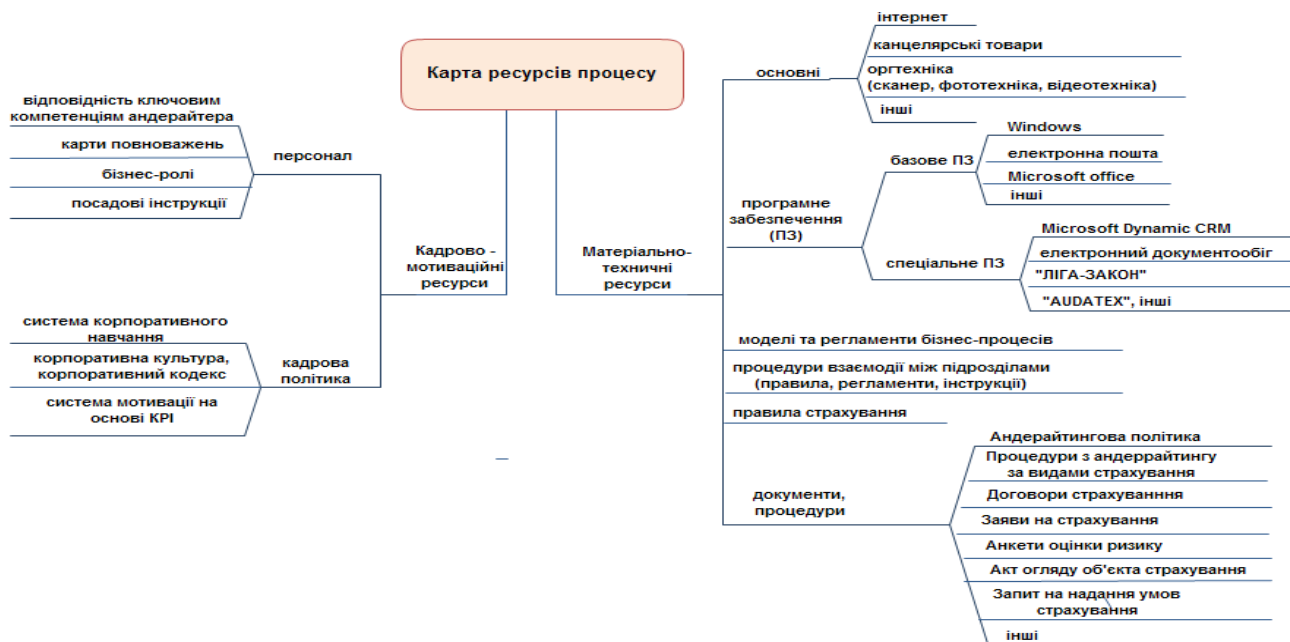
Карта ресурсів процесу

Кадрово - мотиваційні ресурси

персонал

відповідність ключовим компетенціям андерайтера

карти повноважень

бізнес-ролі

посадові інструкції

кадрова політика

система корпоративного навчання

корпоративна культура, корпоративний кодекс

система мотивації на основі KPI

Матеріально-технічні ресурси

основні

інтернет

канцелярські товари

оргтехніка (сканер, фототехніка, відеотехніка)

інші

програмне забезпечення (ПЗ)

базове ПЗ

Windows

електронна пошта

Microsoft office

інші

спеціальне ПЗ

Microsoft Dynamic CRM

електронний документообіг

"ЛІГА-ЗАКОН"

"AUDATEX", інші

моделі та регламенти бізнес-процесів

процедури взаємодії між підрозділами (правила, регламенти, інструкції)

правила страхування

документи, процедури

Андерайтингова політика

Процедури з андеррайтингу за видами страхування

Договори страхуванння

Заяви на страхування

Анкети оцінки ризику

Акт огляду об'єкта страхування

Запит на надання умов страхування

інші